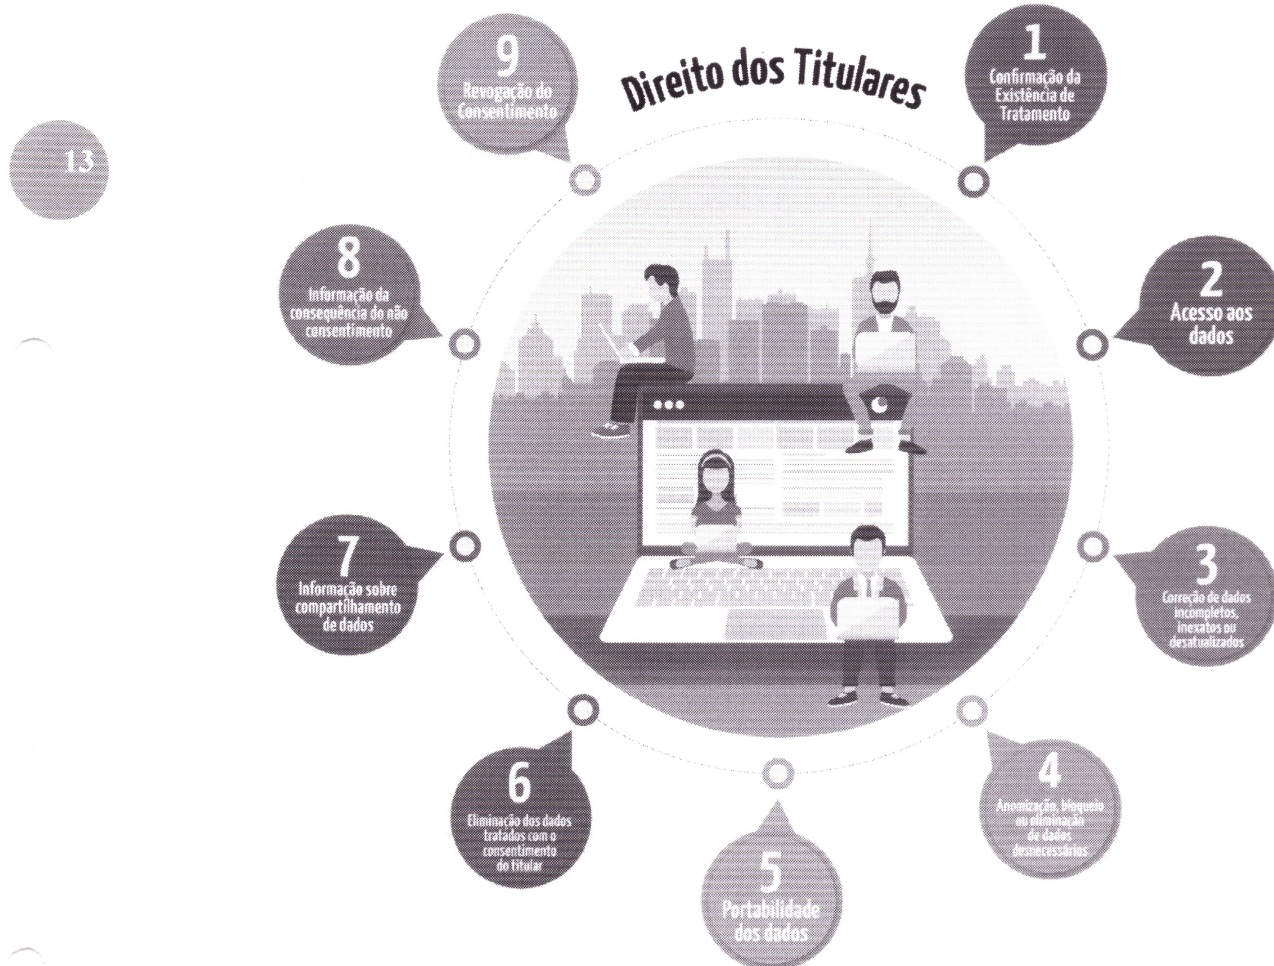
13

Direito dos Titulares

1
Confirmação da Existência de Tratamento

2
Acesso aos dados

3
Correção de dados incompletos, inexatos ou desatualizados

4
Anonimização, bloqueio ou eliminação de dados desnecessários

5
Portabilidade dos dados

6
Eliminação dos dados tratados com o consentimento do titular

7
Informação sobre compartilhamento de dados

8
Informação da consequência do não consentimento

9
Revogação do Consentimento